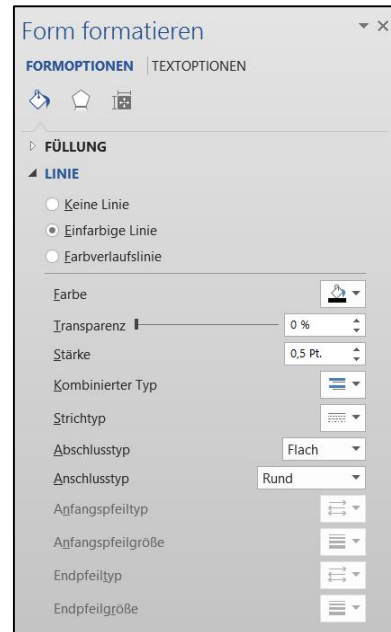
Form formatieren

FORMOPTIONEN TEXTOPTIONEN

FÜLLUNG

LINIE

Keine Linie

Einfarbige Linie

Farbverlaufslinie

Farbe

Transparenz 0 %

Stärke 0,5 Pt.

Kombinierter Typ

Strichtyp

Abschlusstyp Flach

Anschlusstyp Rund

Anfangspfeiltyp

Anfangspfeilgröße

Endpfeiltyp

Endpfeilgröße